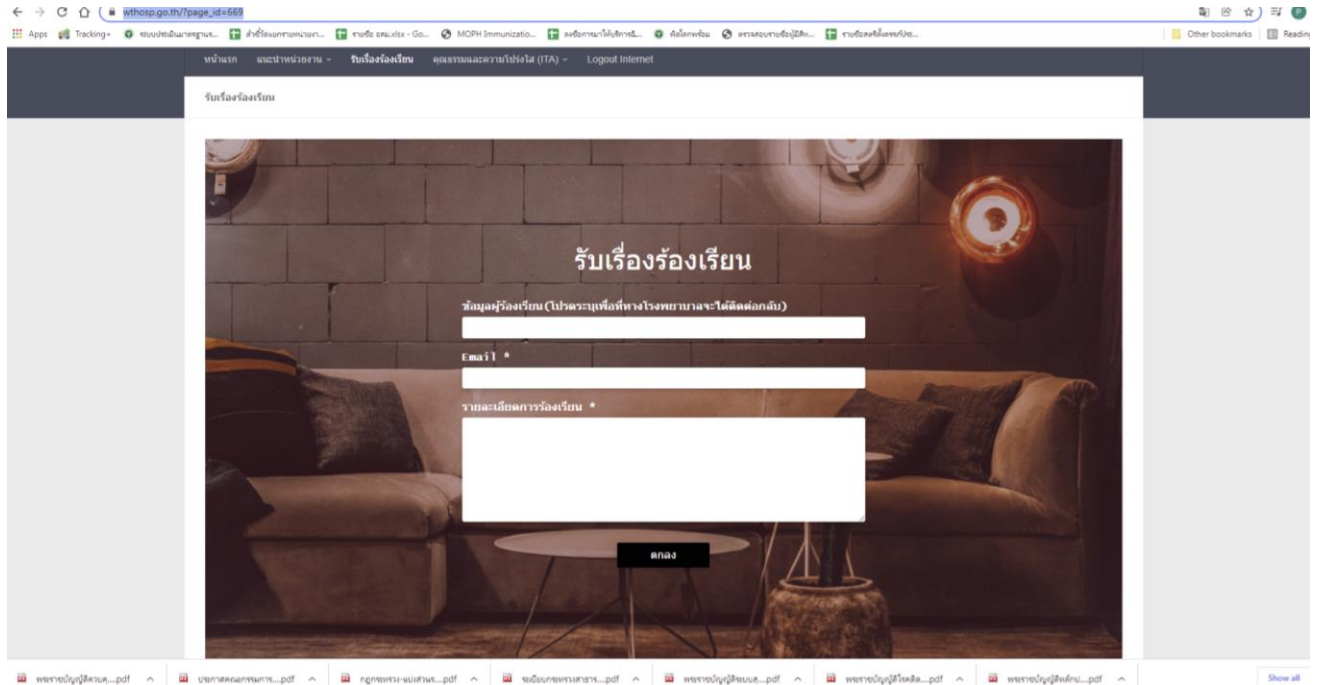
wthosp.go.th/?page_id=669

Apps Tracking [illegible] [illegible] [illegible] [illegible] MOPH Immunizatio... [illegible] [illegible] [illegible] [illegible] Other bookmarks Reading

หน้าแรก แนะนำหน่วยงาน รับเรื่องร้องเรียน คุณธรรมและความโปร่งใส (ITA) Logout Internet

รับเรื่องร้องเรียน

รับเรื่องร้องเรียน

ข้อมูลผู้ร้องเรียน (โปรดระบุเพื่อที่ทางโรงพยาบาลจะได้ติดต่อกลับ)

Email *

รายละเอียดการร้องเรียน *

ตกลง

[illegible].pdf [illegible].pdf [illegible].pdf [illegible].pdf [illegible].pdf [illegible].pdf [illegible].pdf Show all